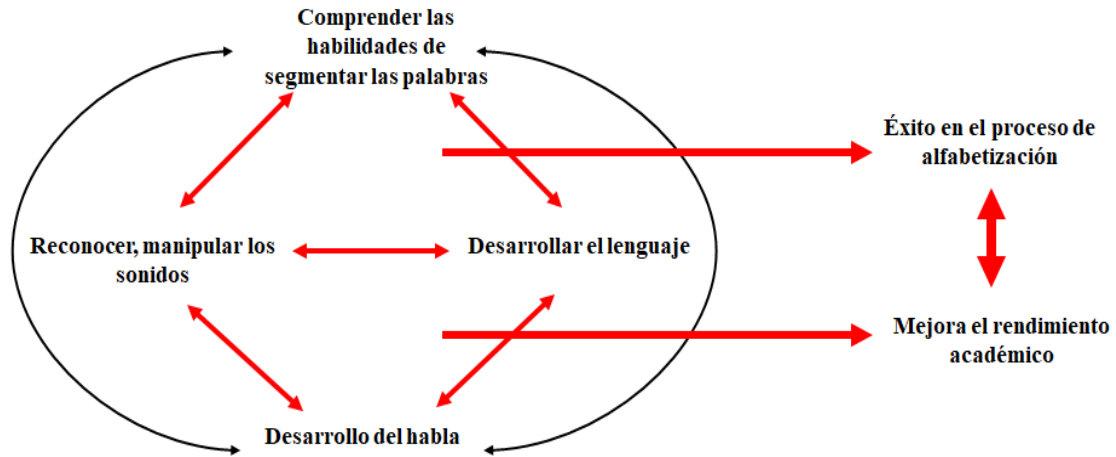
Comprender las habilidades de segmentar las palabras

Éxito en el proceso de alfabetización

Reconocer, manipular los sonidos

Desarrollar el lenguaje

Mejora el rendimiento académico

Desarrollo del habla